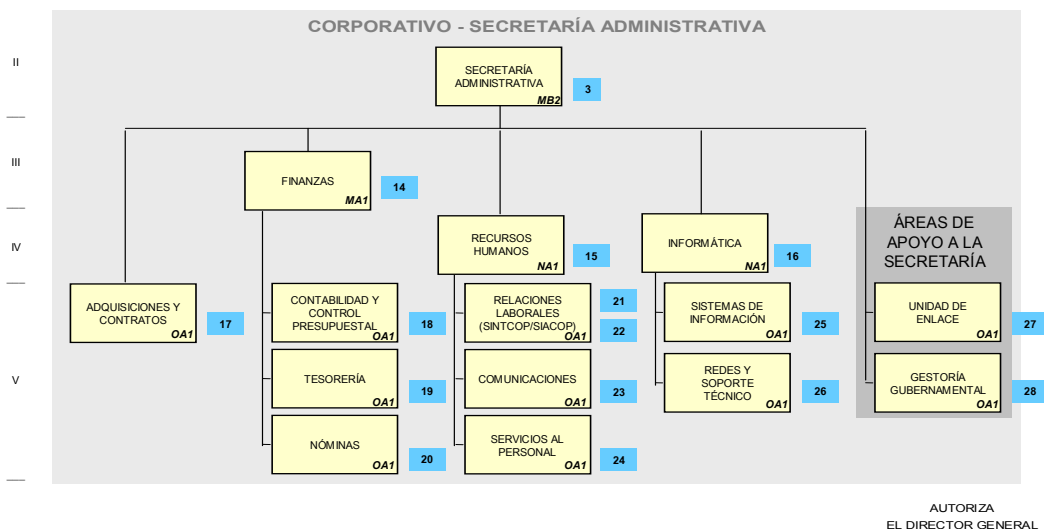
CORPORATIVO - SECRETARÍA ADMINISTRATIVA

II

III

IV

V

SECRETARÍA ADMINISTRATIVA MB2 3

FINANZAS MA1 14

RECURSOS HUMANOS NA1 15

INFORMÁTICA NA1 16

ÁREAS DE APOYO A LA SECRETARÍA

ADQUISICIONES Y CONTRATOS OA1 17

CONTABILIDAD Y CONTROL PRESUPUESTAL OA1 18

TESORERÍA OA1 19

NÓMINAS OA1 20

RELACIONES LABORALES (SINTCOP/SIACOP) OA1 21 22

COMUNICACIONES OA1 23

SERVICIOS AL PERSONAL OA1 24

SISTEMAS DE INFORMACIÓN OA1 25

REDES Y SOPORTE TÉCNICO OA1 26

UNIDAD DE ENLACE OA1 27

GESTORÍA GUBERNAMENTAL OA1 28

AUTORIZA
EL DIRECTOR GENERAL